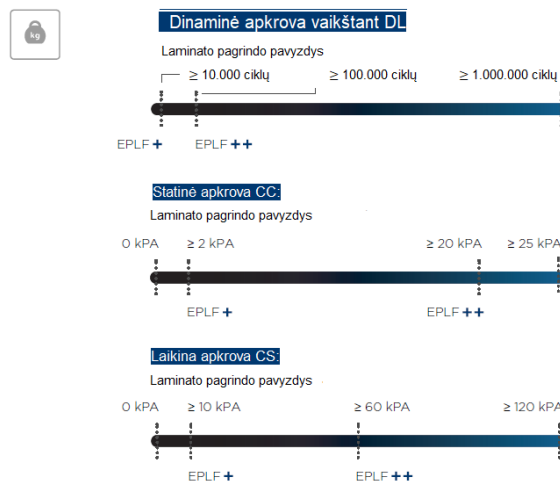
kg

Dinaminė apkrova vaikštant DL

Laminato pagrindo pavyzdys

≥ 10.000 ciklų ≥ 100.000 ciklų ≥ 1.000.000 ciklų

EPLF + EPLF ++

Statinė apkrova CC:

Laminato pagrindo pavyzdys

0 kPA ≥ 2 kPA ≥ 20 kPA ≥ 25 kPA

EPLF + EPLF ++

Laikina apkrova CS:

Laminato pagrindo pavyzdys

0 kPA ≥ 10 kPA ≥ 60 kPA ≥ 120 kPA

EPLF + EPLF ++